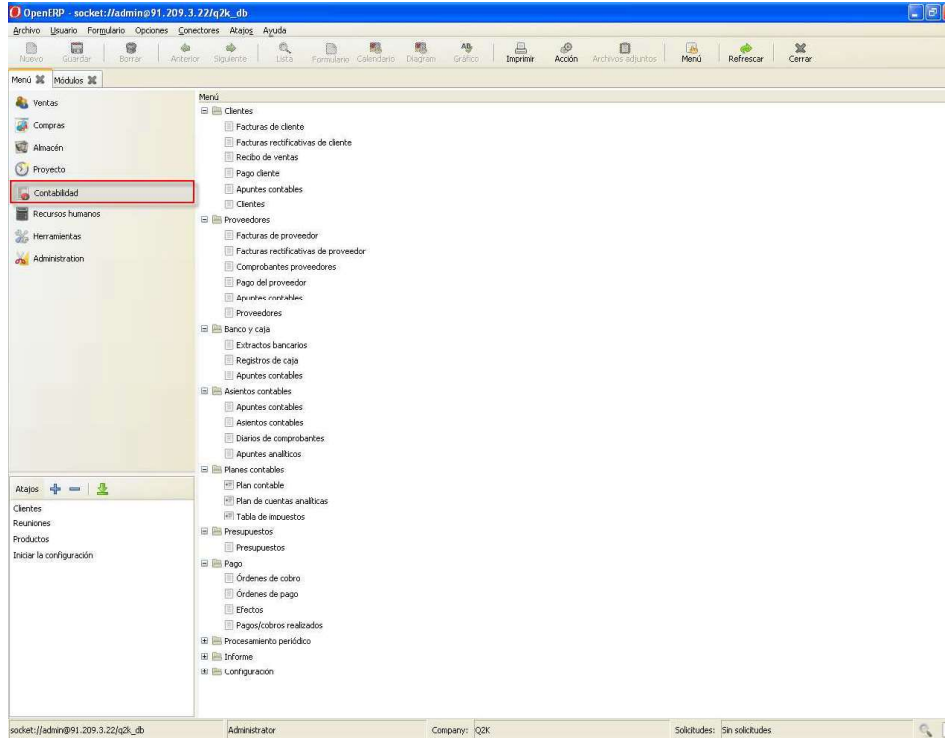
OpenERP - socket://admin@91.209.3.22/q2k_db

Archivo Usuario Formulario Opciones Conectores Atajos Ayuda

Nuevo Guardar Borrar Anterior Siguiente Lista Formulario Calendario Diagram Gráfico Imprimir Acción Archivos adjuntos Menú Refrescar Cerrar

Menú Módulos

Ventas
Compras
Almacén
Proyecto
Contabilidad
Recursos humanos
Herramientas
Administration

Atajos

Clientes
Reuniones
Productos
Iniciar la configuración

Menú

Clientes
Facturas de cliente
Facturas rectificativas de cliente
Recibo de ventas
Pago cliente
Apuntes contables
Clientes

Proveedores
Facturas de proveedor
Facturas rectificativas de proveedor
Comprobantes proveedores
Pago del proveedor
Apuntes contables
Proveedores

Banco y caja
Extractos bancarios
Registros de caja
Apuntes contables

Asientos contables
Apuntes contables
Asientos contables
Diarios de comprobantes
Apuntes analíticos

Planes contables
Plan contable
Plan de cuentas analíticas
Tabla de impuestos

Presupuestos
Presupuestos

Pago
Órdenes de cobro
Órdenes de pago
Efectos
Pagos/cobros realizados

Procesamiento periódico
Informe
Configuración

socket://admin@91.209.3.22/q2k_db Administrator Company: Q2K Solicitudes: Sin solicitudes